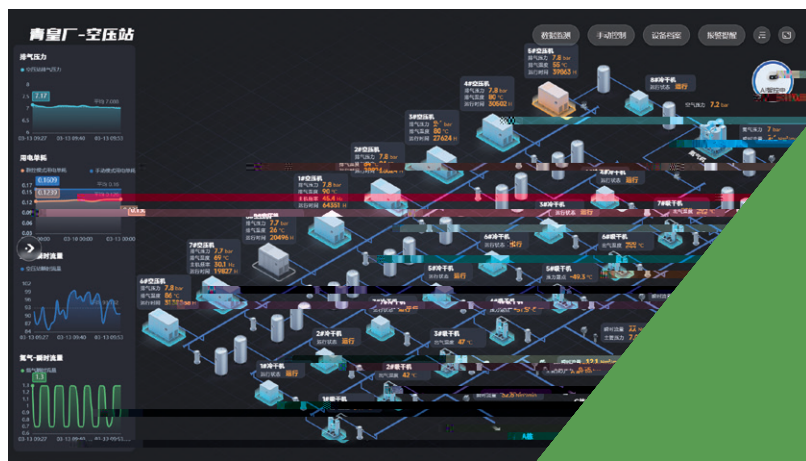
青皇厂-空压站

数据监测 手动控制 设备档案 报警管理

排气压力
8
7.17
6
5
03-13 09:27 03-13 09:40 03-13 09:53

用电单耗
0.15
0.13
0.11
0.09
0.07
03-13 09:27 03-13 09:40 03-13 09:53

瞬时流量
120
100
80
60
40
20
03-13 09:27 03-13 09:40 03-13 09:53

氮气-瞬时流量
1.3
03-13 09:27 03-13 09:40 03-13 09:53

5#空压机
排气压力 7.8 bar
排气温度 55 ℃
运行时间 39863 H

4#空压机
排气压力 7.8 bar
排气温度 80 ℃
运行时间 27624 H

3#空压机
排气压力 7.8 bar
排气温度 80 ℃
运行时间 27624 H

2#空压机
排气压力 7.8 bar
排气温度 90 ℃

1#空压机
排气压力 7.8 bar
排气温度 45.4 ℃
主机频率 45.4 Hz
运行时间 64300 H

7#空压机
排气压力 7.7 bar
排气温度 26 ℃
主机频率 30.1 Hz
运行时间 20496 H

7#空压机
排气压力 7.7 bar
排气温度 49 ℃
主机频率 30.1 Hz
运行时间 19827 H

6#空压机
排气压力 7.8 bar
排气温度 86 ℃

8#冷干机
运行状态 运行

空气压力 7.2 bar

5#冷干机
运行状态 运行

6#冷干机
运行状态 运行

7#冷干机
运行状态 运行

4#冷干机
运行状态 运行

3#冷干机
运行状态 运行

2#冷干机
运行状态 运行

1#冷干机
运行状态 运行

露点温度 -49.5 ℃